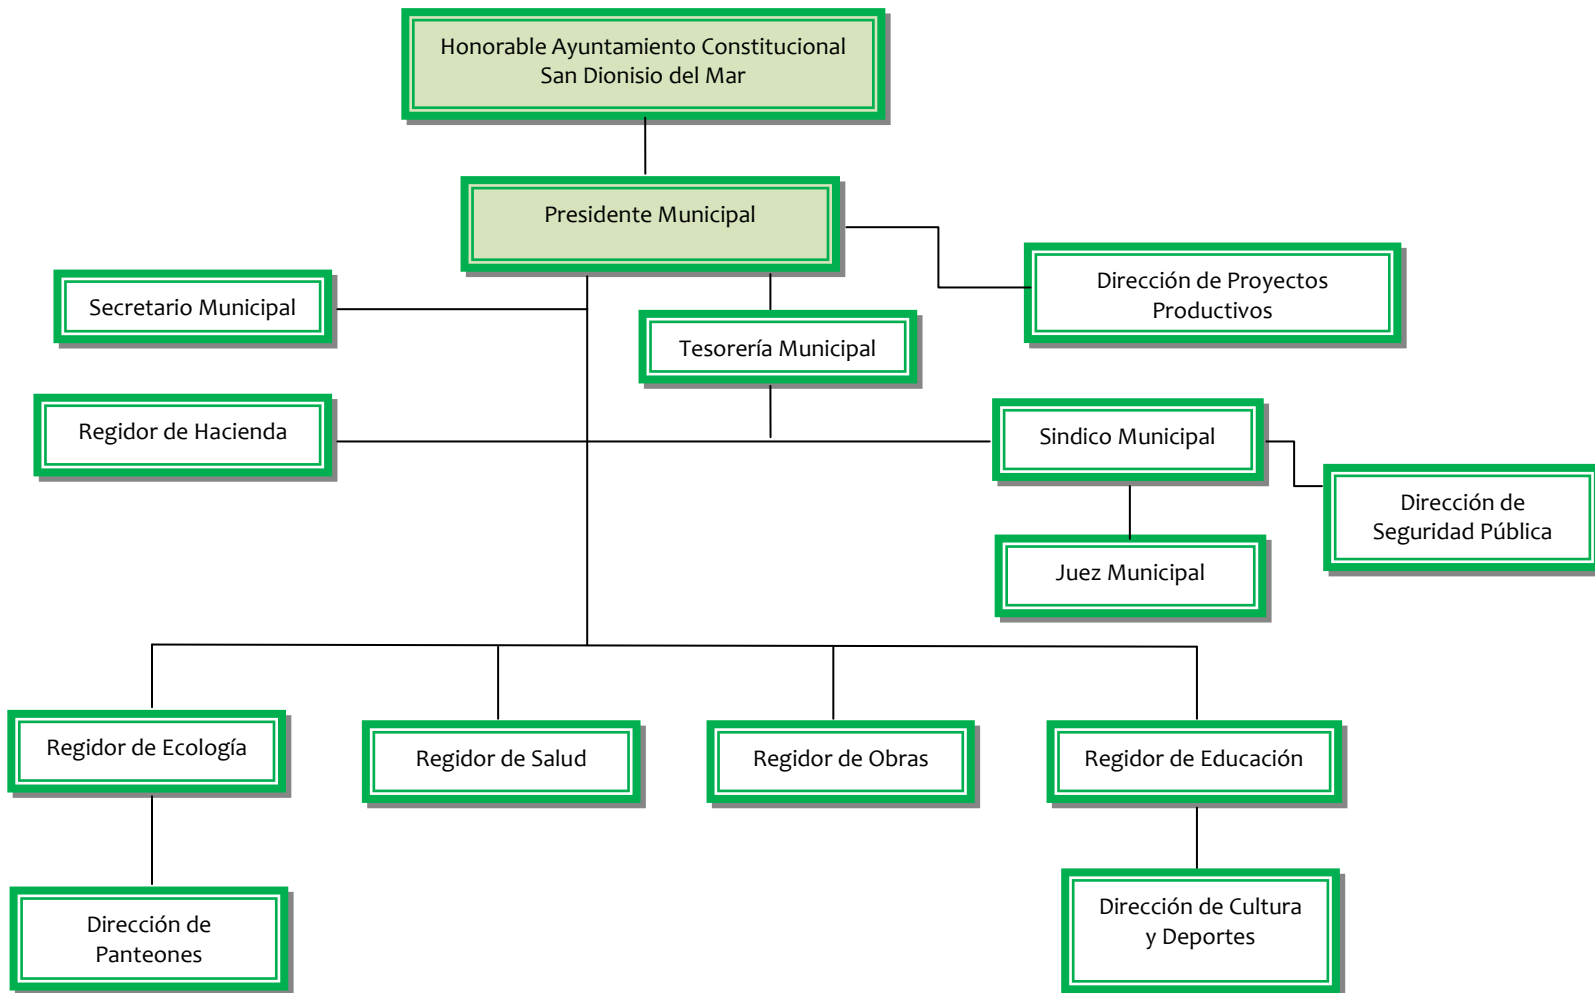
Honorable Ayuntamiento Constitucional
San Dionisio del Mar

Presidente Municipal

Dirección de Proyectos Productivos

Secretario Municipal

Tesorería Municipal

Regidor de Hacienda

Sindico Municipal

Dirección de Seguridad Pública

Juez Municipal

Regidor de Ecología

Regidor de Salud

Regidor de Obras

Regidor de Educación

Dirección de Panteones

Dirección de Cultura y Deportes